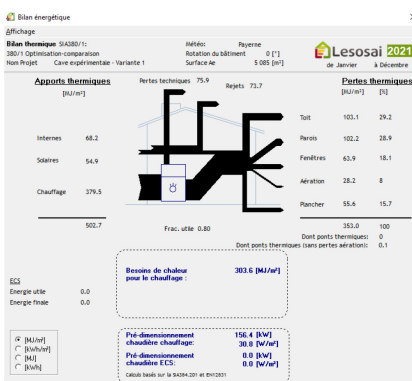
Bilan énergétique

Affichage

Bilan thermique SIA380/1:
380/1 Optimisation-comparaison
Nom Projet Cave expérimentale - Variante 1

Météo: Payerne
Rotation du bâtiment 0 [°]
Surface Ae 5 085 [m²]

Lesosai 2021
de Janvier à Décembre

Apports thermiques
[MJ/m²]

Internes 68.2
Solaires 54.9
Chauffage 379.5

502.7

Pertes techniques 75.9
Rejets 73.7

Frac. utile 0.80

Pertes thermiques
[MJ/m²] [%]

| | | |
|---|---|---|
| Toit | 103.1 | 29.2 |
| Parois | 102.2 | 28.9 |
| Fenêtres | 63.9 | 18.1 |
| Aération | 28.2 | 8 |
| Plancher | 55.6 | 15.7 |
| | 353.0 | 100 |

Dont ponts thermiques: 0
Dont ponts thermiques (sans pertes aération): 0.1

ECS
Energie utile 0.0
Energie finale 0.0

Besoins de chaleur pour le chauffage : 303.6 [MJ/m²]

[MJ/m²]
[kWh/m²]
[MJ]
[kWh]

Pré-dimensionnement chaudière chauffage: 156.4 [kW] 30.8 [W/m²]
Pré-dimensionnement chaudière ECS: 0.0 [kW] 0.0 [W/m²]
Calculs basés sur la SIA384.201 et EN12831